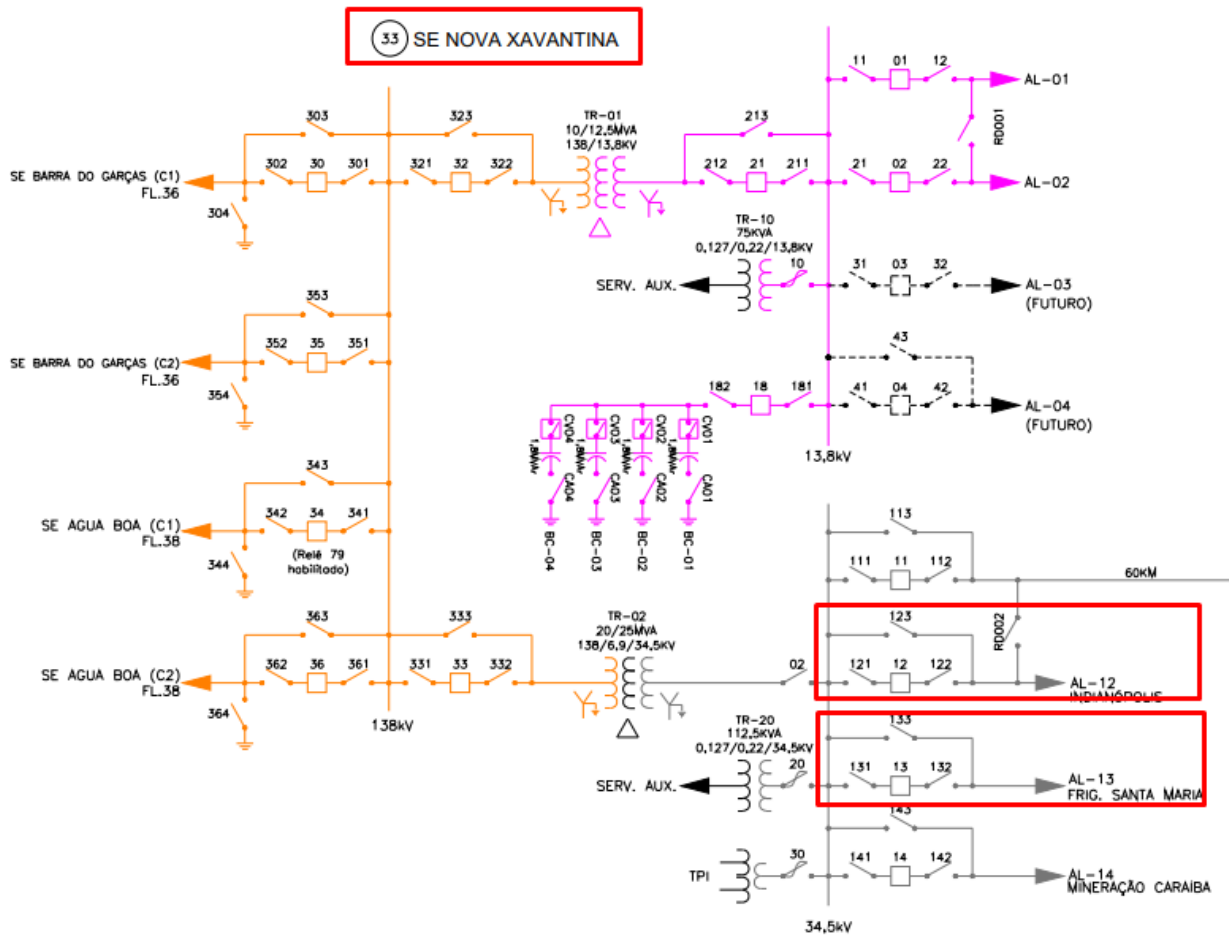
33 SE NOVA XAVANTINA

303
323
TR-01
10/12,5MVA
138/13,8KV
302 30 301
321 32 322
SE BARRA DO GARÇAS (C1)
FL.36
304

213
212 21 211
11 01 12
AL-01
RD001
21 02 22
AL-02

TR-10
75KVA
0,127/0,22/13,8KV
10
SERV. AUX.
31 03 32
AL-03
(FUTURO)

353
352 35 351
SE BARRA DO GARÇAS (C2)
FL.36
354

43
182 18 181
41 04 42
AL-04
(FUTURO)
CV04 CV03 CV02 CV01
1,8MVAr 1,8MVAr 1,8MVAr 1,8MVAr
CA04 CA03 CA02 CA01
BC-04 BC-03 BC-02 BC-01
13,8kV

343
342 34 341
SE AGUA BOA (C1)
FL.38
(Relé 79 habilitado)
344

113
111 11 112
60KM
RD002

363
333
TR-02
20/25MVA
138/6,9/34,5KV
362 36 361
331 33 332
SE AGUA BOA (C2)
FL.38
364
138kV
02
123
121 12 122
AL-12
INDIANÓPOLIS

TR-20
112,5KVA
0,127/0,22/34,5KV
20
SERV. AUX.
133
131 13 132
AL-13
FRIG. SANTA MARIA

143
30
TPI
141 14 142
AL-14
MINERAÇÃO CARAIBA
34,5kV